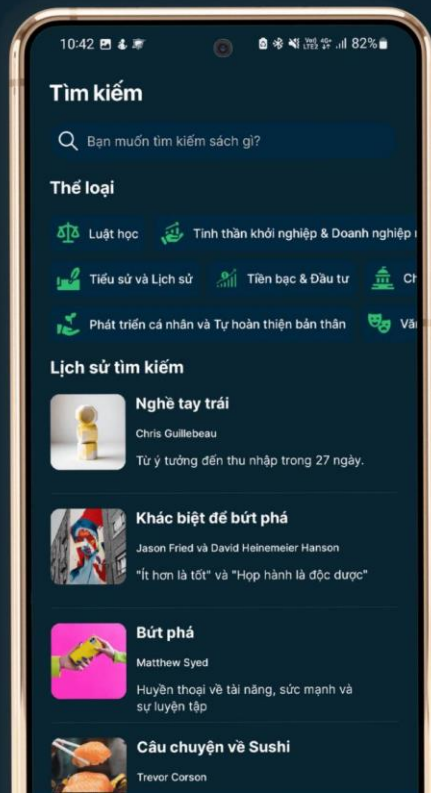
10:42 82%

Tìm kiếm

Bạn muốn tìm kiếm sách gì?

Thể loại

Luật học

Tinh thần khởi nghiệp & Doanh nghiệp

Tiểu sử và Lịch sử

Tiền bạc & Đầu tư

Ch

Phát triển cá nhân và Tự hoàn thiện bản thân

Văn

Lịch sử tìm kiếm

Nghề tay trái

Chris Guillebeau

Từ ý tưởng đến thu nhập trong 27 ngày.

Khác biệt để bứt phá

Jason Fried và David Heinemeier Hanson

"Ít hơn là tốt" và "Họp hành là độc dược"

Bứt phá

Matthew Syed

Huyền thoại về tài năng, sức mạnh và sự luyện tập

Câu chuyện về Sushi

Trevor Corson